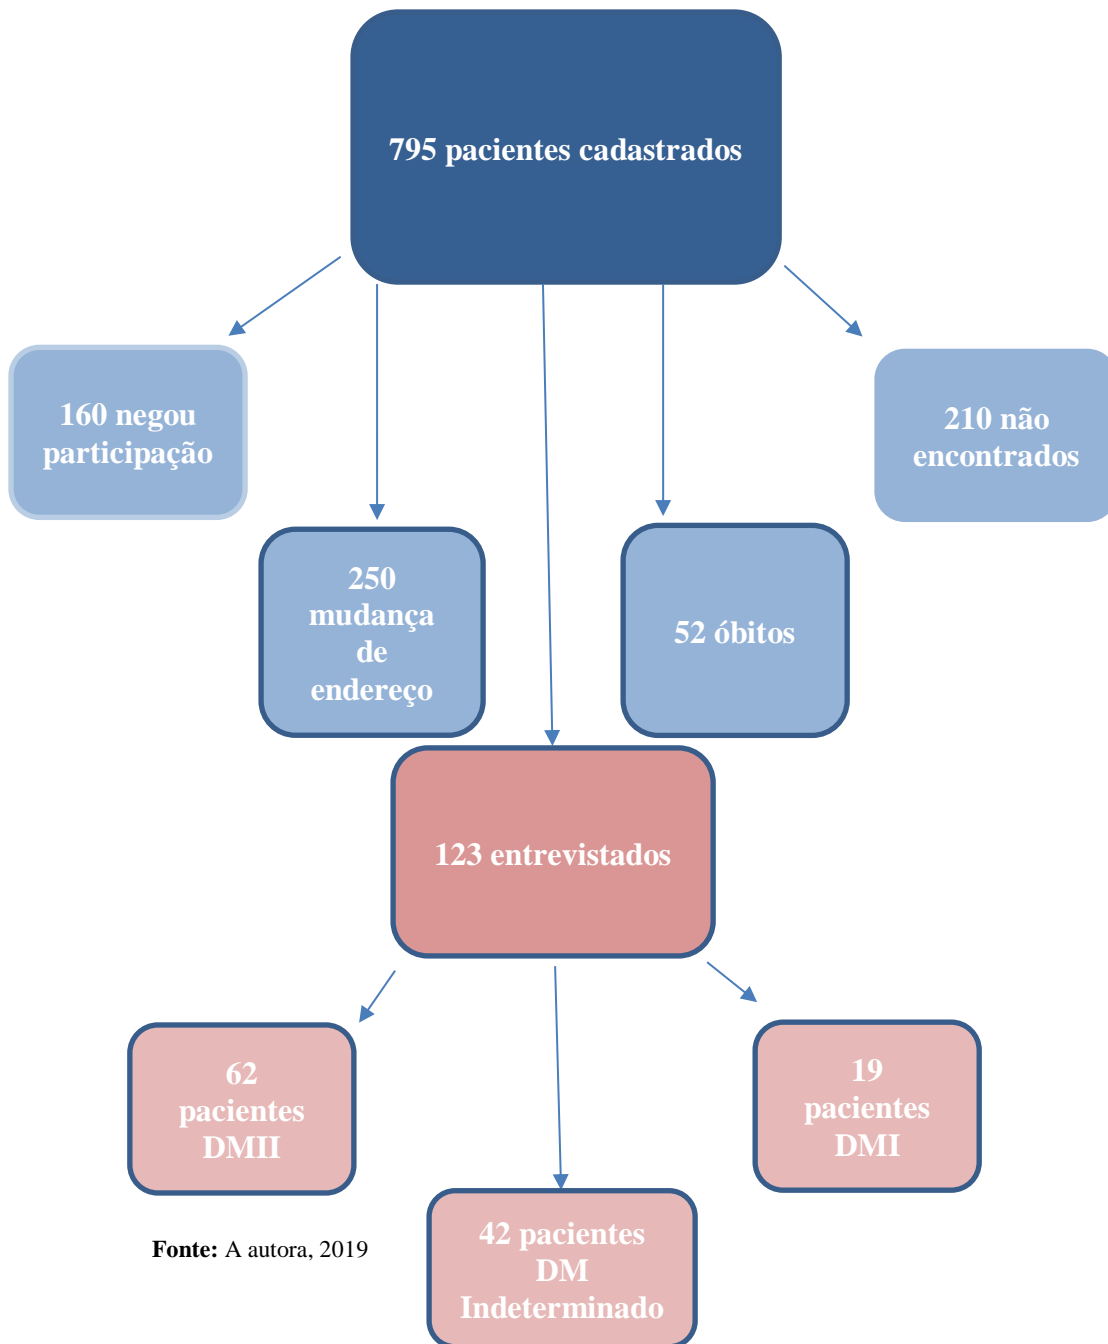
795 pacientes cadastrados

160 negou participação

250 mudança de endereço

52 óbitos

210 não encontrados

123 entrevistados

62 pacientes DMII

42 pacientes DM Indeterminado

19 pacientes DMI

**Fonte:** A autora, 2019